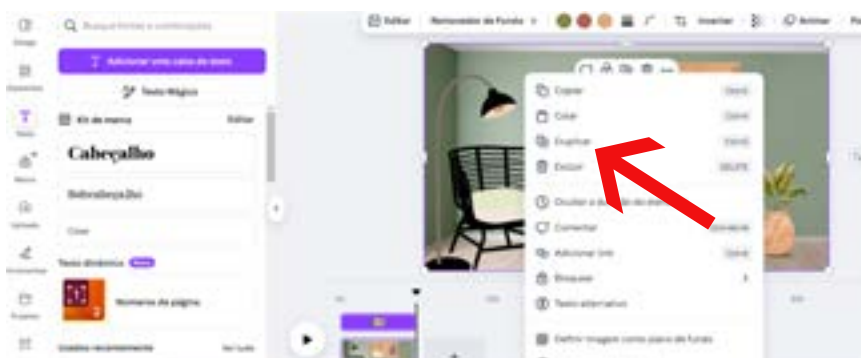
Design
Elementos
Texto
Marca
Uploads
Ferramentas
Projetos

Busque fontes e combinações
T Adicionar uma caixa de texto
Texto Mágico
Kit de marca
Editar
Cabeçalho
Subcabeçalho
Corpo
Texto dinâmico
Novo
Números de página
Usados recentemente
Ver tudo

Editar
Removedor de Fundo
Inverter
Animar

Copiar
Ctrl+C
Colar
Ctrl+V
Duplicar
Ctrl+D
Excluir
DELETE
Ocultar a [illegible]
Comentar
Ctrl+Alt+N
Adicionar link
Ctrl+K
Bloquear
Texto alternativo
Definir imagem como plano de fundo